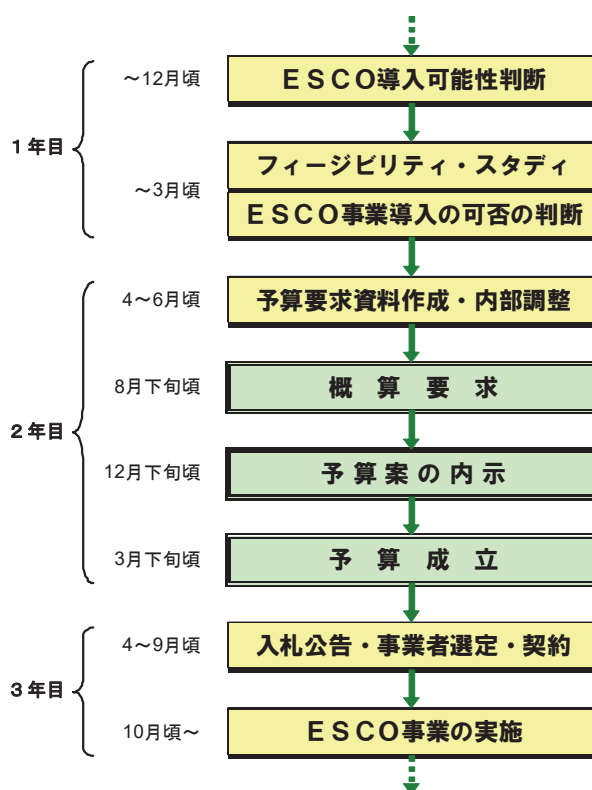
1年目

～12月頃
ＥＳＣＯ導入可能性判断

フィージビリティ・スタディ
～3月頃
ＥＳＣＯ事業導入の可否の判断

2年目

4～6月頃
予算要求資料作成・内部調整

8月下旬頃
概　算　要　求

12月下旬頃
予算案の内示

3月下旬頃
予　算　成　立

3年目

4～9月頃
入札公告・事業者選定・契約

10月頃～
ＥＳＣＯ事業の実施